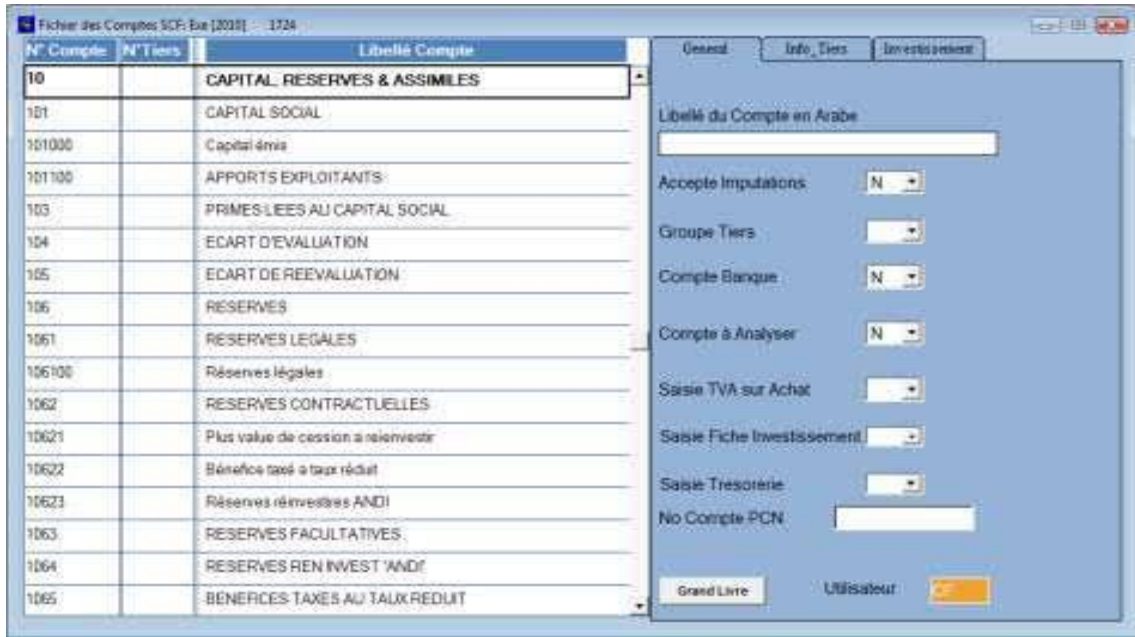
Fichier des Comptes SCF: Exe [2010] 1724

| N° Compte | N°Tiers | Libellé Compte |
|---|---|---|
| 10 | | CAPITAL, RESERVES & ASSIMILES |
| 101 | | CAPITAL SOCIAL |
| 101000 | | Capital émis |
| 101100 | | APPORTS EXPLOITANTS |
| 103 | | PRIMES LIEES AU CAPITAL SOCIAL |
| 104 | | ECART D'EVALUATION |
| 105 | | ECART DE REEVALUATION |
| 106 | | RESERVES |
| 1061 | | RESERVES LEGALES |
| 106100 | | Réserves légales |
| 1062 | | RESERVES CONTRACTUELLES |
| 10621 | | Plus value de cession a reinvestir |
| 10622 | | Bénefice taxé a taux réduit |
| 10623 | | Réserves réinvestires ANDI |
| 1063 | | RESERVES FACULTATIVES |
| 1064 | | RESERVES REN INVEST 'ANDI' |
| 1065 | | BENEFICES TAXES AU TAUX REDUIT |

General | Info_Tiers | Investissement

Libellé du Compte en Arabe

Accepte Imputations N

Groupe Tiers

Compte Banque N

Compte à Analyser N

Saisie TVA sur Achat

Saisie Fiche Investissement

Saisie Tresorerie

No Compte PCN

Grand Livre

Utilisateur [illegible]